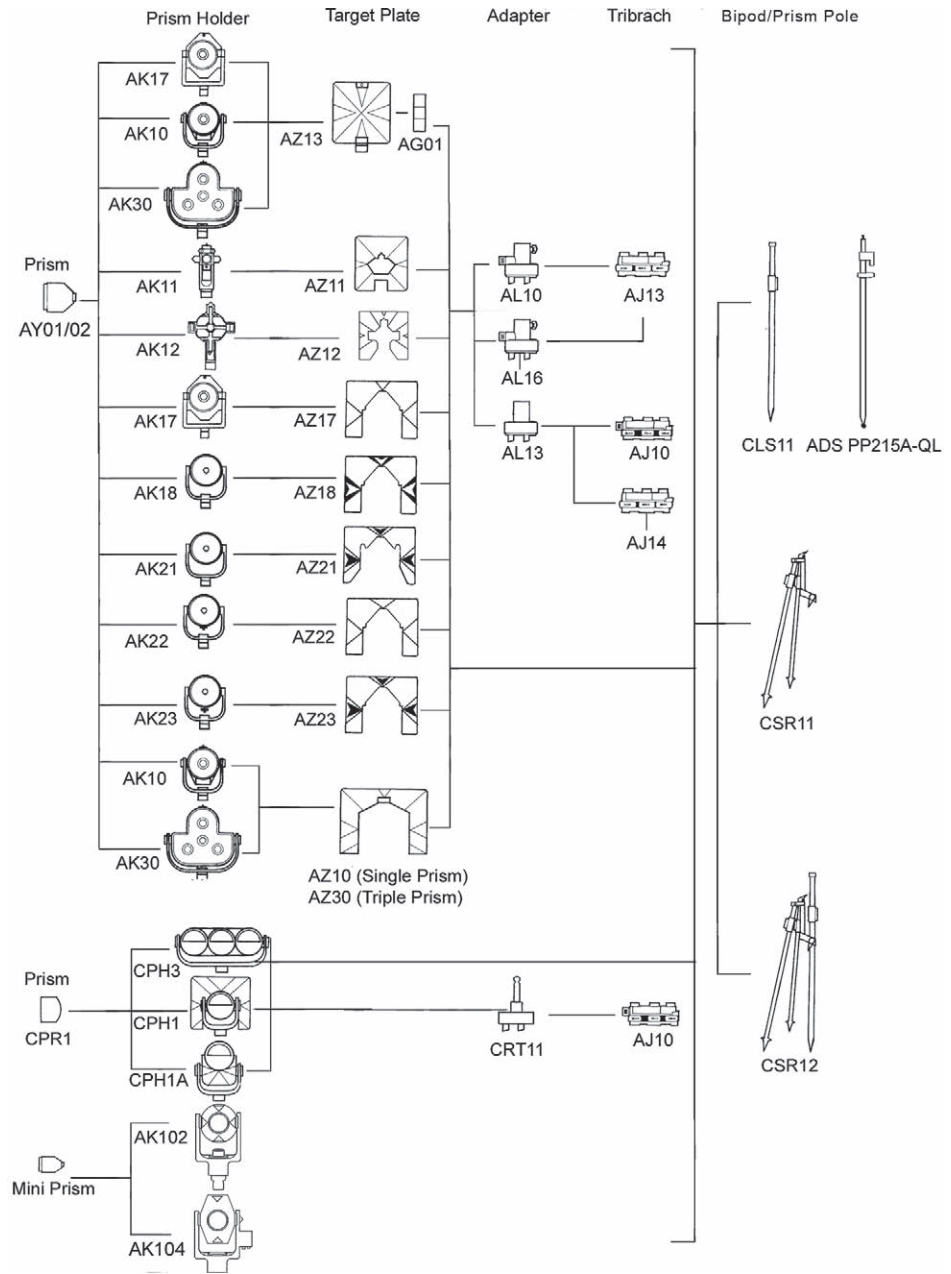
Prism Holder
Target Plate
Adapter
Tribrach
Bipod/Prism Pole

AK17
AK10
AZ13
AG01
AK30

Prism
AY01/02
AK11
AZ11
AL10
AJ13
AK12
AZ12
AL16
AK17
AZ17
AL13
AJ10
AK18
AZ18
AJ14
AK21
AZ21
AK22
AZ22
AK23
AZ23
AK10
AK30
AZ10 (Single Prism)
AZ30 (Triple Prism)

CLS11
ADS PP215A-QL
CSR11

Prism
CPR1
CPH3
CPH1
CPH1A
CRT11
AJ10
CSR12

Mini Prism
AK102
AK104